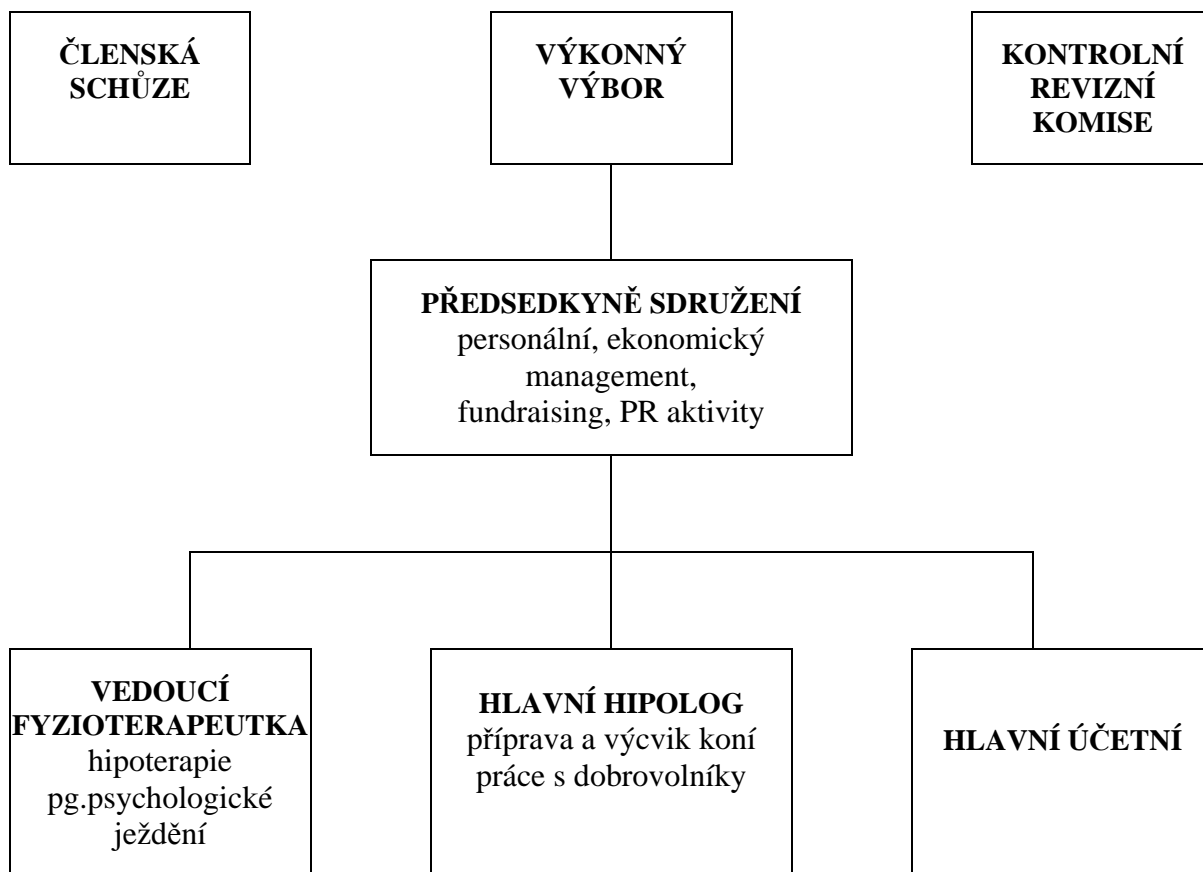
ČLENSKÁ SCHŮZE

VÝKONNÝ VÝBOR

KONTROLNÍ REVIZNÍ KOMISE

PŘEDSEDKYNĚ SDRUŽENÍ
personální, ekonomický management,
fundraising, PR aktivity

VEDOUCÍ FYZIOTERAPEUTKA
hipoterapie
pg.psychologické ježdění

HLAVNÍ HIPOLOG
příprava a výcvik koní
práce s dobrovolníky

HLAVNÍ ÚČETNÍ